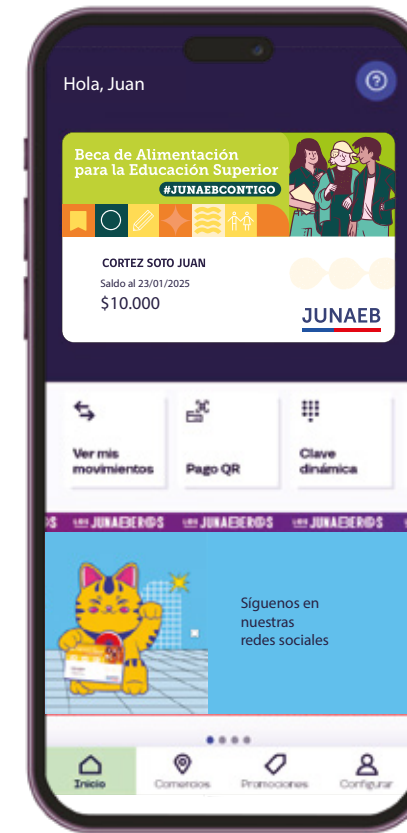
Hola, Juan

Beca de Alimentación para la Educación Superior
#JUNAEBCONTIGO

CORTEZ SOTO JUAN
Saldo al 23/01/2025
$10.000

JUNAEB

Ver mis movimientos

Pago QR

Clave dinámica

LOS JUNAEBEROS LOS JUNAEBEROS LOS JUNAEBEROS

Síguenos en nuestras redes sociales

Inicio

Comercios

Promociones

Configurar